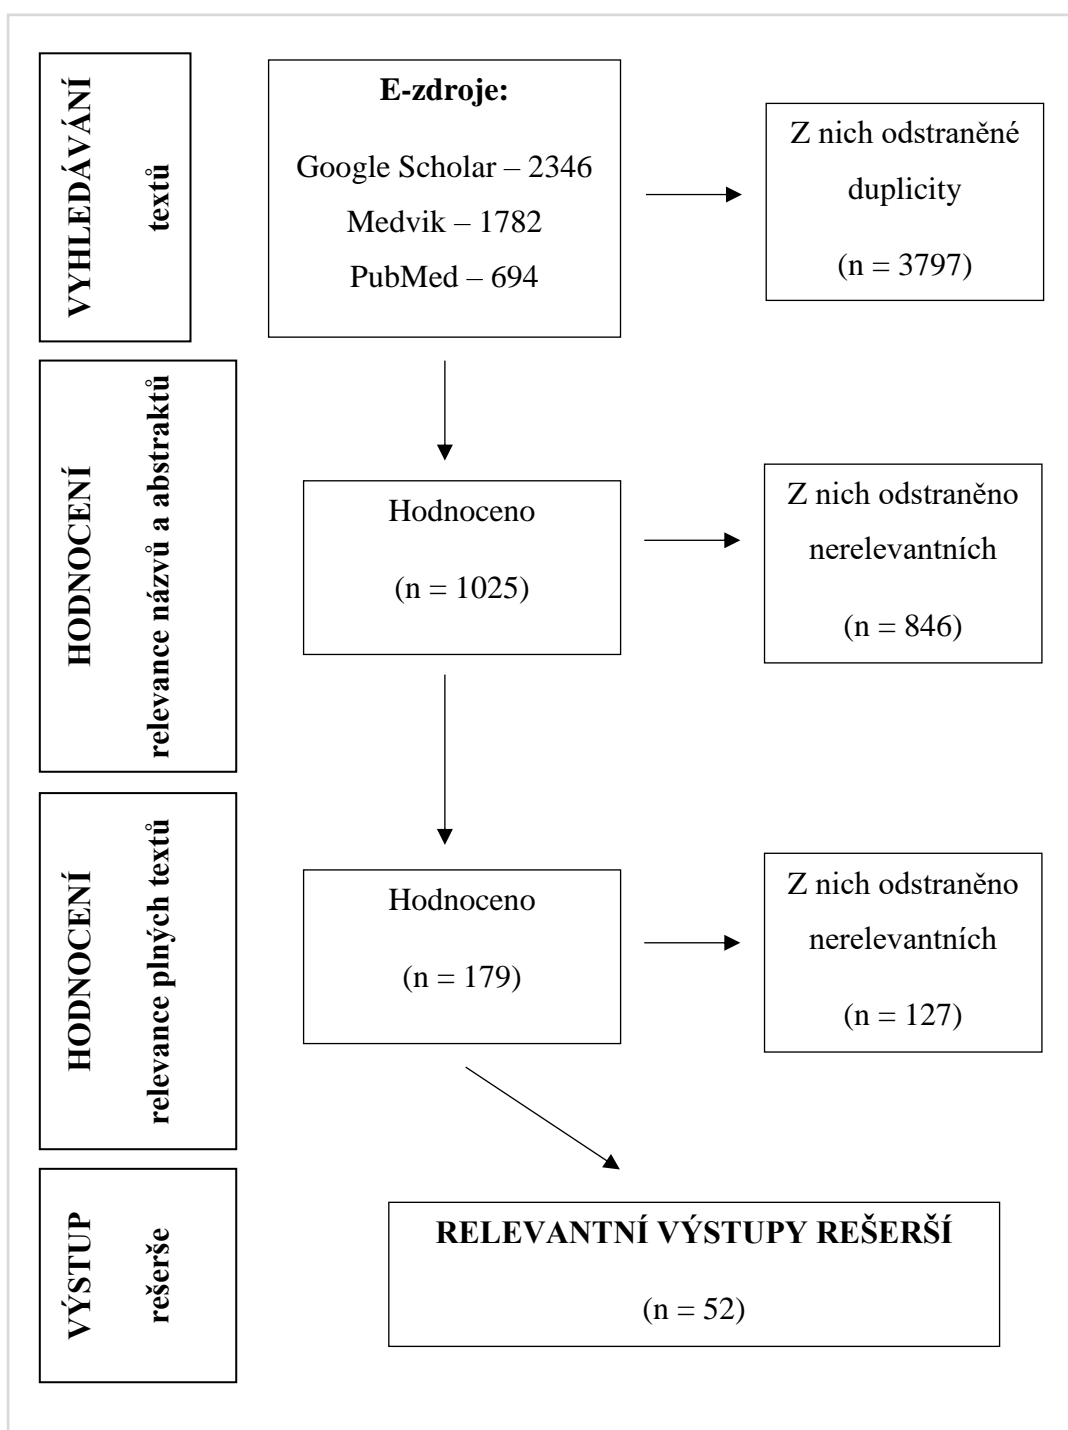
VYHLEDÁVÁNÍ textů

E-zdroje:

Google Scholar – 2346

Medvik – 1782

PubMed – 694

Z nich odstraněné duplicity

(n = 3797)

HODNOCENÍ relevance názvů a abstraktů

Hodnoceno

(n = 1025)

Z nich odstraněno nerelevantních

(n = 846)

HODNOCENÍ relevance plných textů

Hodnoceno

(n = 179)

Z nich odstraněno nerelevantních

(n = 127)

VÝSTUP rešerše

RELEVANTNÍ VÝSTUPY REŠERŠÍ

(n = 52)